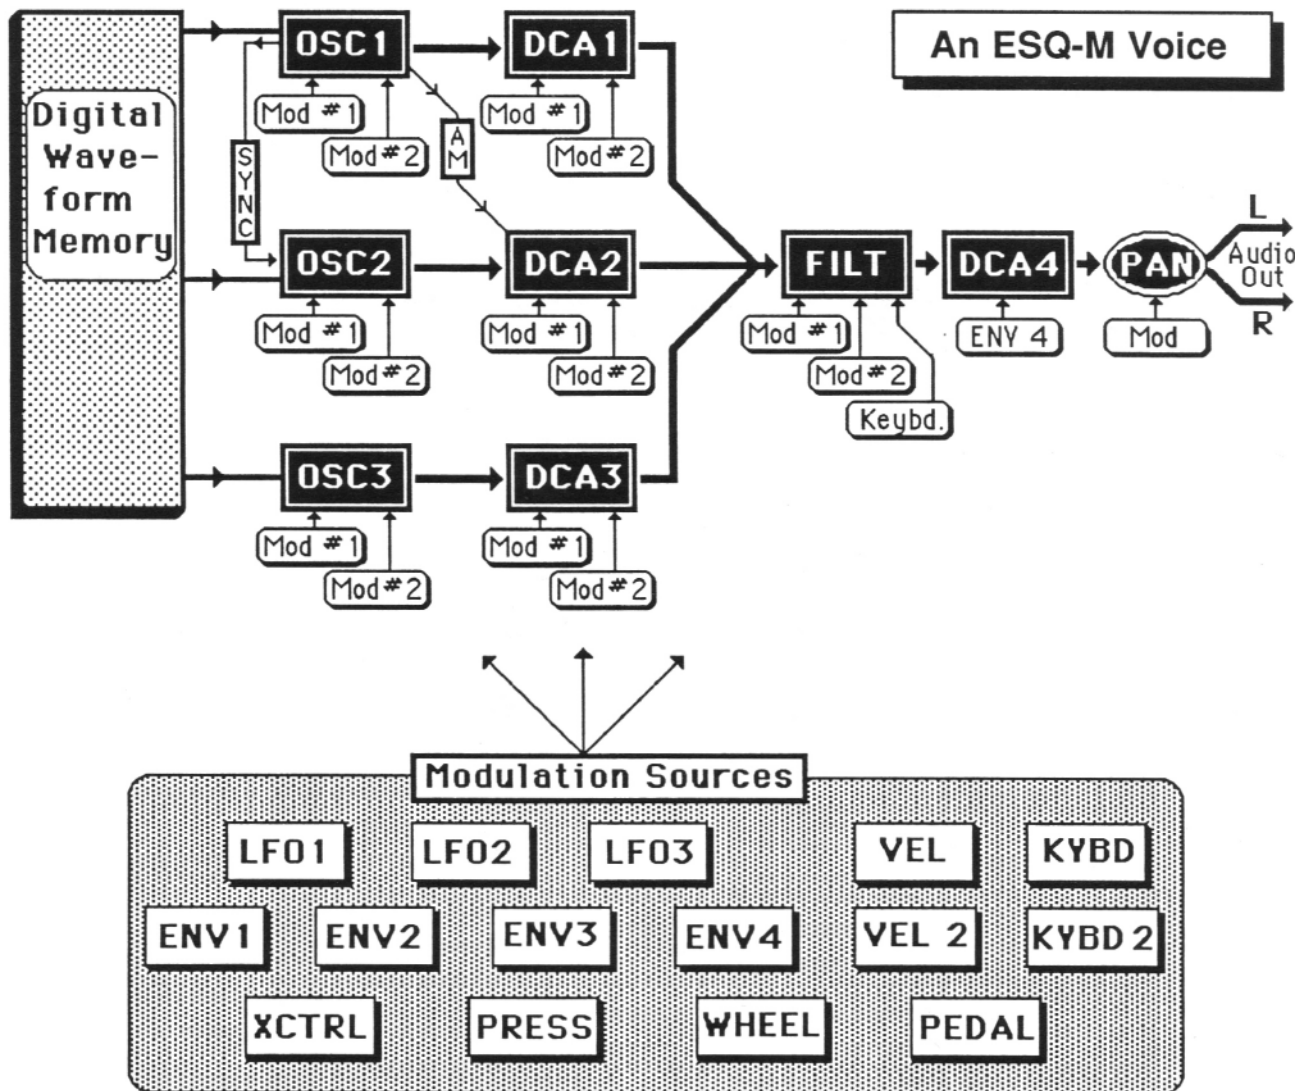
An ESQ-M Voice

Digital Waveform Memory

OSC1
Mod #1
Mod #2
SYNC
AM
DCA1
Mod #1
Mod #2

OSC2
Mod #1
Mod #2
DCA2
Mod #1
Mod #2

OSC3
Mod #1
Mod #2
DCA3
Mod #1
Mod #2

FILT
Mod #1
Mod #2
Keybd.
DCA4
ENV 4
PAN
Mod
L
Audio Out
R

Modulation Sources
LFO1
LFO2
LFO3
VEL
KYBD
ENV1
ENV2
ENV3
ENV4
VEL 2
KYBD 2
XCTRL
PRESS
WHEEL
PEDAL